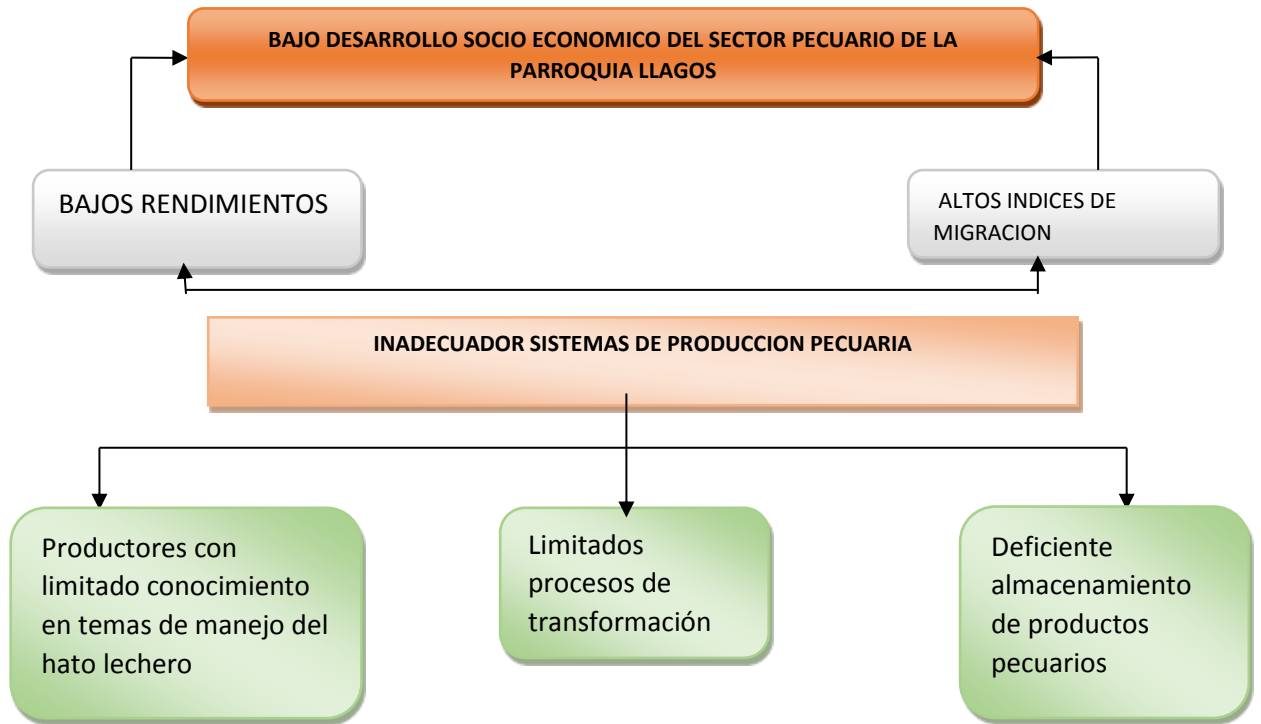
BAJO DESARROLLO SOCIO ECONOMICO DEL SECTOR PECUARIO DE LA PARROQUIA LLAGOS

BAJOS RENDIMIENTOS

ALTOS INDICES DE MIGRACION

INADECUADOR SISTEMAS DE PRODUCCION PECUARIA

Productores con limitado conocimiento en temas de manejo del hato lechero

Limitados procesos de transformación

Deficiente almacenamiento de productos pecuarios